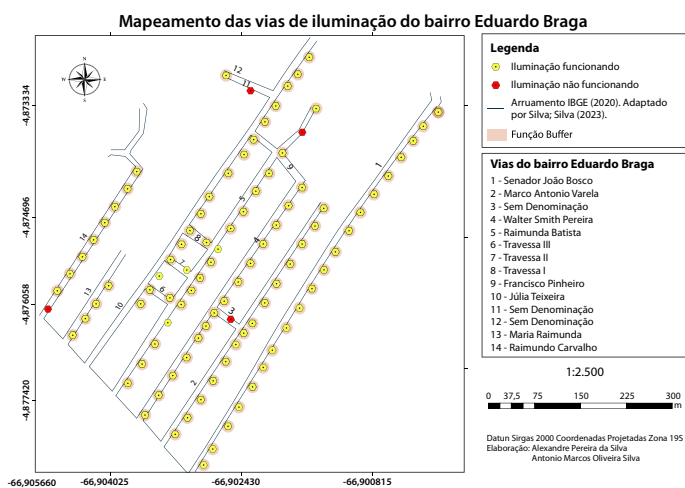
Mapeamento das vias de iluminação do bairro Eduardo Braga

Legenda
Iluminação funcionando
Iluminação não funcionando
Arruamento IBGE (2020). Adaptado por Silva; Silva (2023).
Função Buffer

Vias do bairro Eduardo Braga
1 - Senador João Bosco
2 - Marco Antonio Varela
3 - Sem Denominação
4 - Walter Smith Pereira
5 - Raimunda Batista
6 - Travessa III
7 - Travessa II
8 - Travessa I
9 - Francisco Pinheiro
10 - Júlia Teixeira
11 - Sem Denominação
12 - Sem Denominação
13 - Maria Raimunda
14 - Raimundo Carvalho

1:2.500

0 37,5 75 150 225 300 m

Datun Sirgas 2000 Coordenadas Projetadas Zona 19S
Elaboração: Alexandre Pereira da Silva
Antonio Marcos Oliveira Silva

-4,873334
-4,874696
-4,876058
-4,877420
-66,905660
-66,904025
-66,902430
-66,900815

W E N S

12 11 1 9 3 4 8 7 5 6 3 2 10 13 14